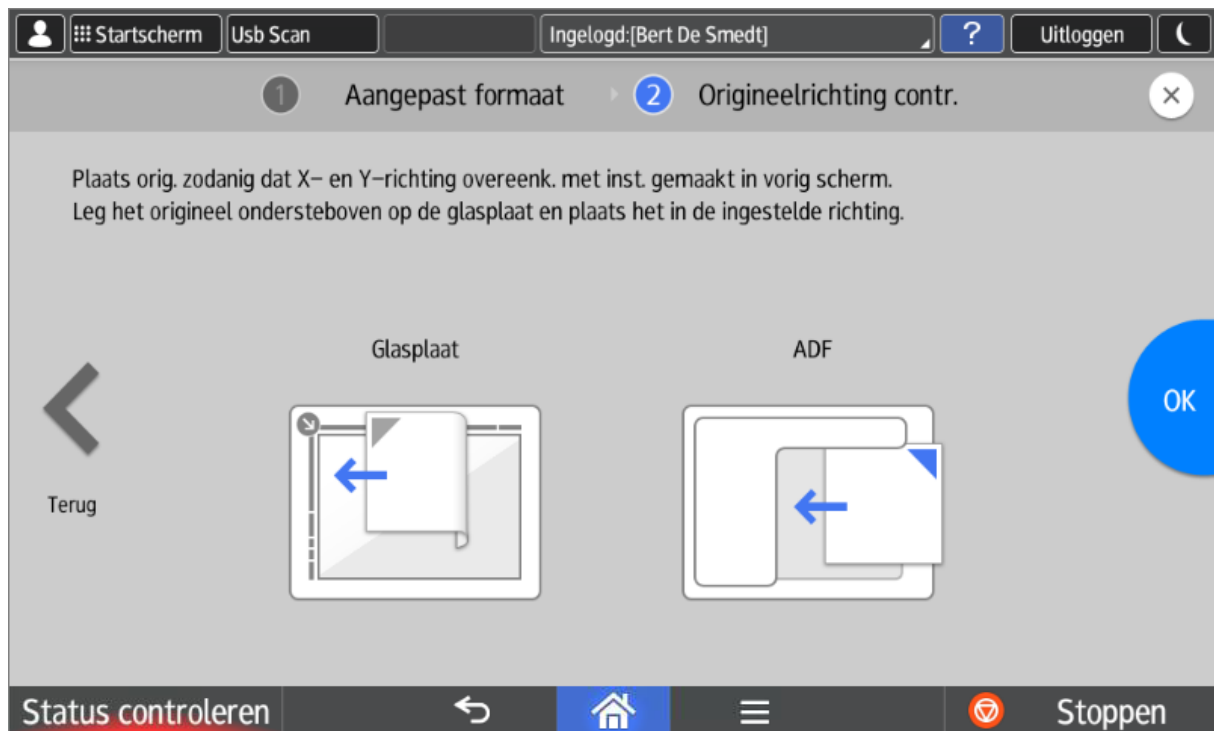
Startscherm Usb Scan Ingelogd:[Bert De Smedt] ? Uitloggen

1 Aangepast formaat 2 Origineelrichting contr. ×

Plaats orig. zodanig dat X– en Y–richting overeenk. met inst. gemaakt in vorig scherm.
Leg het origineel ondersteboven op de glasplaat en plaats het in de ingestelde richting.

Glasplaat

ADF

OK

Terug

Status controleren

Stoppen